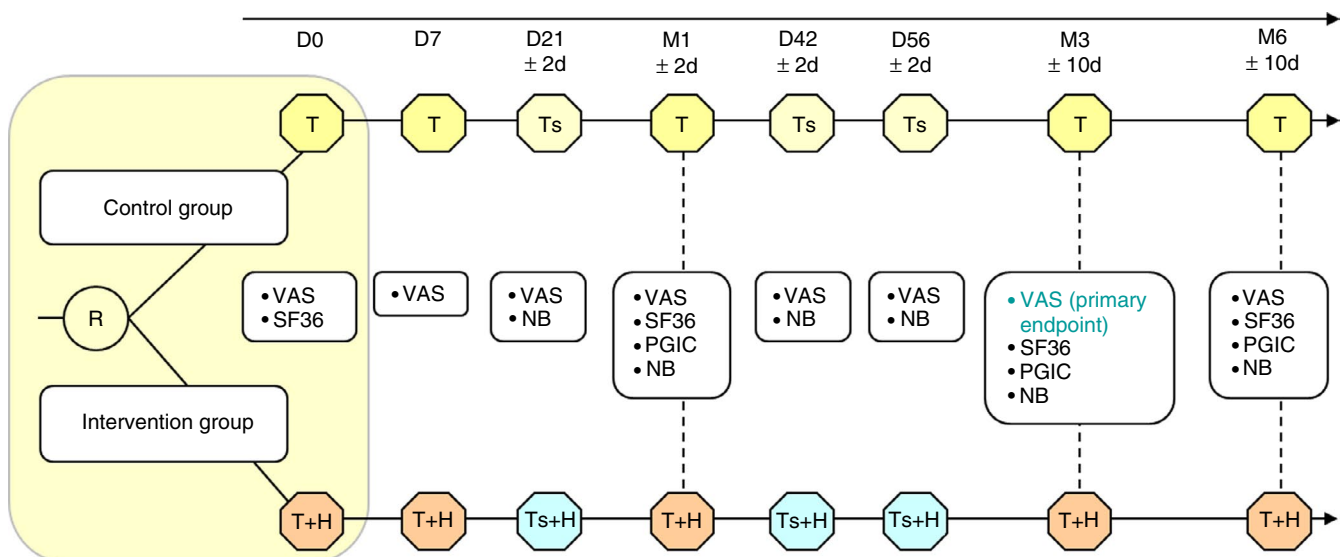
D0 D7 D21 ± 2d M1 ± 2d D42 ± 2d D56 ± 2d M3 ± 10d M6 ± 10d

T T Ts T Ts Ts T T

Control group

R

Intervention group

• VAS
• SF36

• VAS

• VAS
• NB

• VAS
• SF36
• PGIC
• NB

• VAS
• NB

• VAS
• NB

• VAS (primary endpoint)
• SF36
• PGIC
• NB

• VAS
• SF36
• PGIC
• NB

T+H T+H Ts+H T+H Ts+H Ts+H T+H T+H